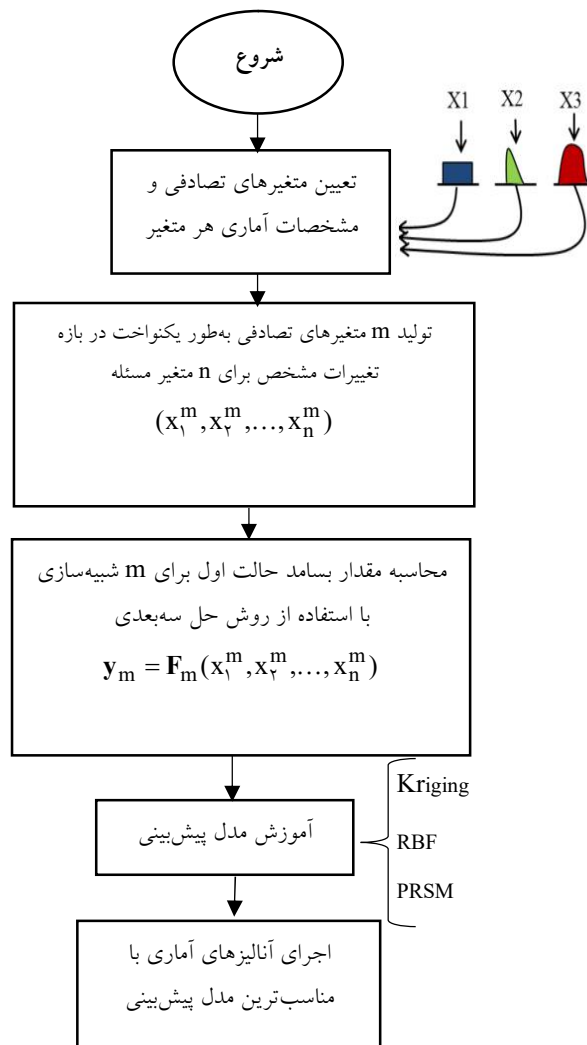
شروع

X1 X2 X3

تعیین متغیرهای تصادفی و مشخصات آماری هر متغیر

تولید m متغیرهای تصادفی به‌طور یکنواخت در بازه تغییرات مشخص برای n متغیر مسئله

$(x_۱^m, x_۲^m, \ldots, x_n^m)$

محاسبه مقدار بسامد حالت اول برای m شبیه‌سازی با استفاده از روش حل سه‌بعدی

$\mathbf{y}_m = \mathbf{F}_m(x_۱^m, x_۲^m, \ldots, x_n^m)$

آموزش مدل پیش‌بینی

Kriging

RBF

PRSM

اجرای آنالیزهای آماری با مناسب‌ترین مدل پیش‌بینی